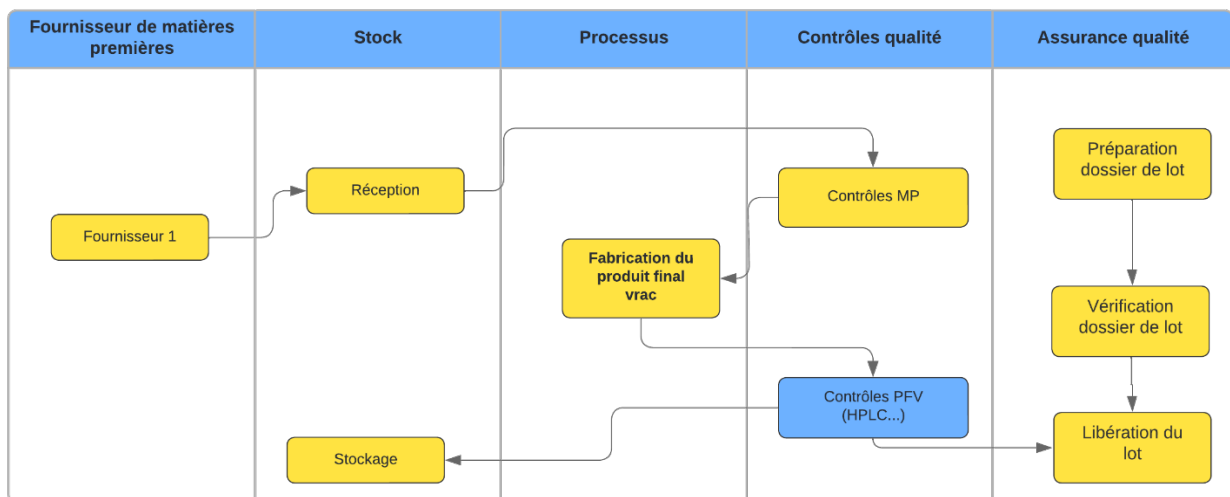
Fournisseur de matières premières

Stock

Processus

Contrôles qualité

Assurance qualité

Préparation dossier de lot

Réception

Contrôles MP

Fournisseur 1

Fabrication du produit final vrac

Vérification dossier de lot

Contrôles PFV (HPLC...)

Libération du lot

Stockage